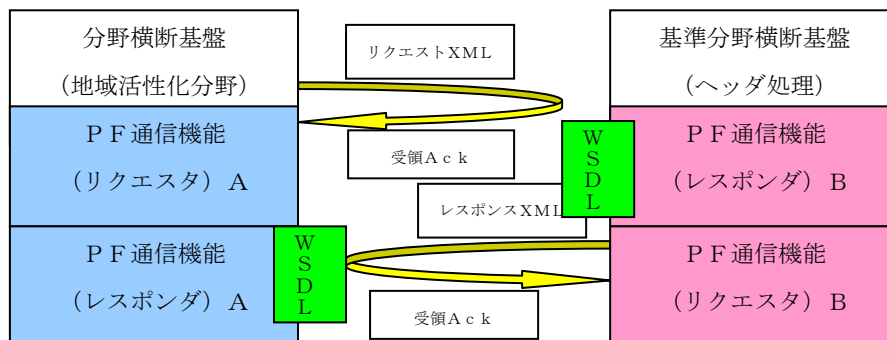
分野横断基盤
（地域活性化分野）

ＰＦ通信機能
（リクエスタ）Ａ

ＰＦ通信機能
（レスポンダ）Ａ

リクエストＸＭＬ

受領Ａｃｋ

レスポンスＸＭＬ

受領Ａｃｋ

Ｗ
Ｓ
Ｄ
Ｌ

Ｗ
Ｓ
Ｄ
Ｌ

基準分野横断基盤
（ヘッダ処理）

ＰＦ通信機能
（レスポンダ）Ｂ

ＰＦ通信機能
（リクエスタ）Ｂ